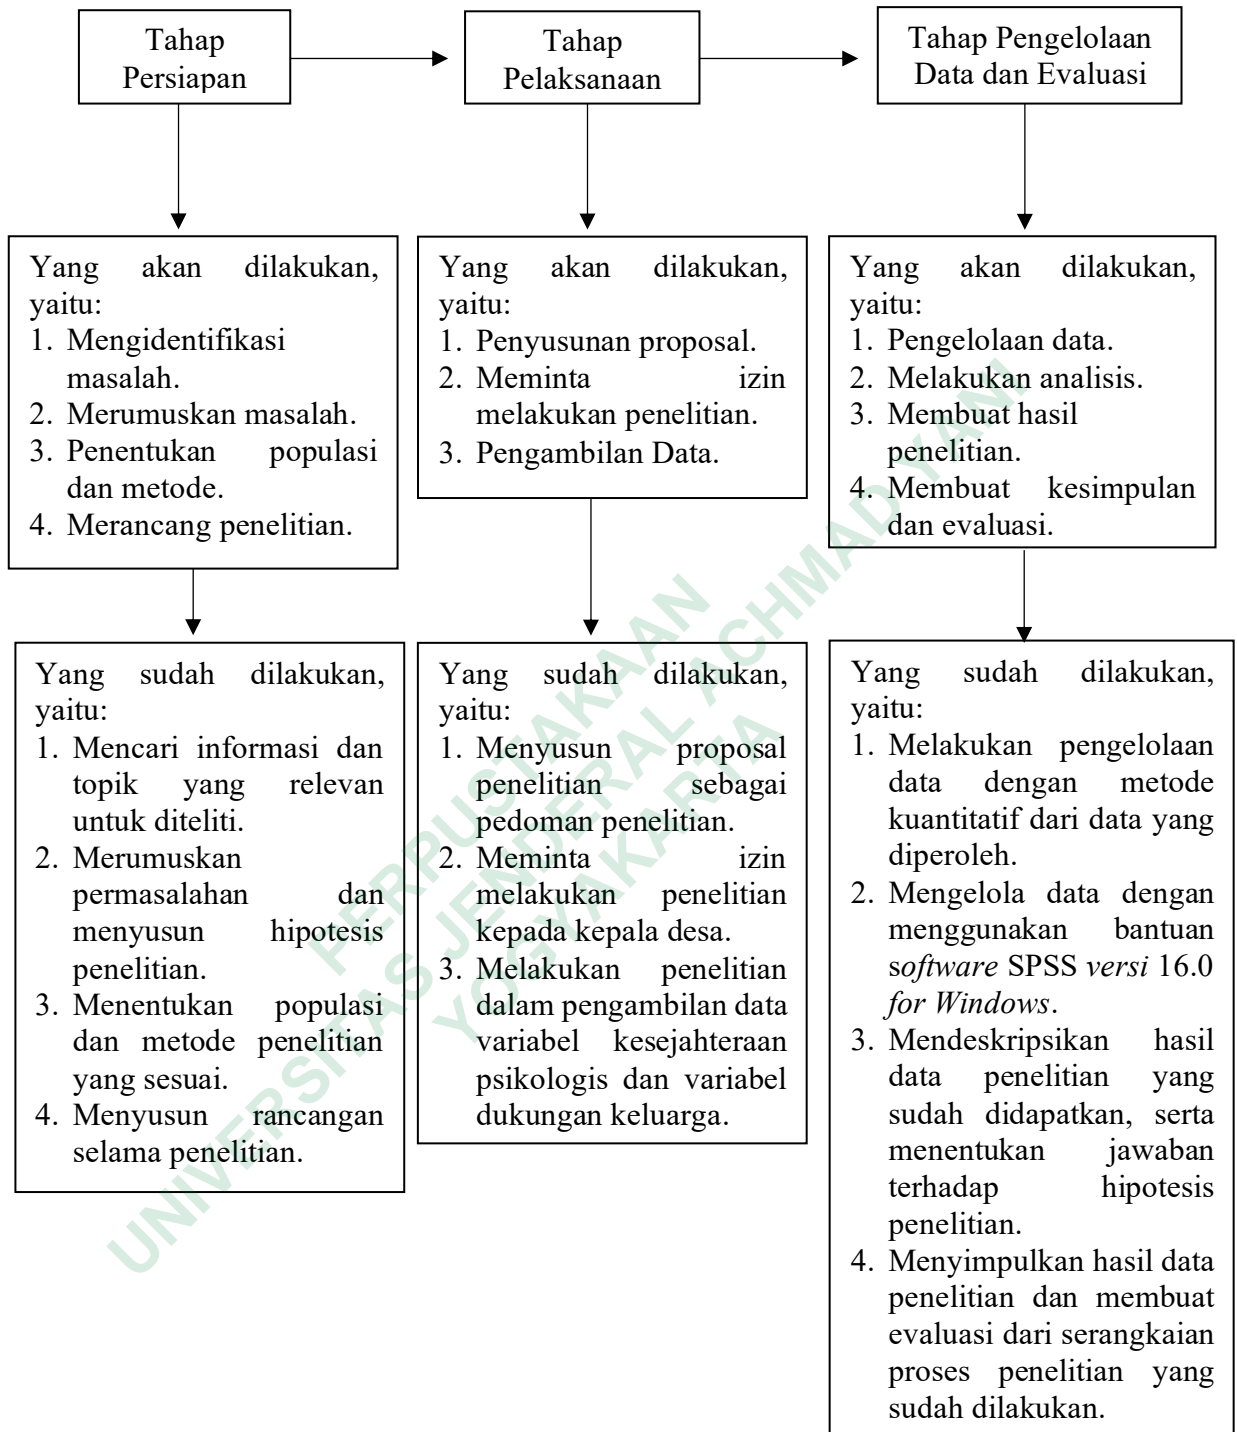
Tahap Persiapan

Tahap Pelaksanaan

Tahap Pengelolaan Data dan Evaluasi

Yang akan dilakukan, yaitu:
1. Mengidentifikasi masalah.
2. Merumuskan masalah.
3. Penentukan populasi dan metode.
4. Merancang penelitian.

Yang akan dilakukan, yaitu:
1. Penyusunan proposal.
2. Meminta izin melakukan penelitian.
3. Pengambilan Data.

Yang akan dilakukan, yaitu:
1. Pengelolaan data.
2. Melakukan analisis.
3. Membuat hasil penelitian.
4. Membuat kesimpulan dan evaluasi.

Yang sudah dilakukan, yaitu:
1. Mencari informasi dan topik yang relevan untuk diteliti.
2. Merumuskan permasalahan dan menyusun hipotesis penelitian.
3. Menentukan populasi dan metode penelitian yang sesuai.
4. Menyusun rancangan selama penelitian.

Yang sudah dilakukan, yaitu:
1. Menyusun proposal penelitian sebagai pedoman penelitian.
2. Meminta izin melakukan penelitian kepada kepala desa.
3. Melakukan penelitian dalam pengambilan data variabel kesejahteraan psikologis dan variabel dukungan keluarga.

Yang sudah dilakukan, yaitu:
1. Melakukan pengelolaan data dengan metode kuantitatif dari data yang diperoleh.
2. Mengelola data dengan menggunakan bantuan software SPSS versi 16.0 for Windows.
3. Mendeskripsikan hasil data penelitian yang sudah didapatkan, serta menentukan jawaban terhadap hipotesis penelitian.
4. Menyimpulkan hasil data penelitian dan membuat evaluasi dari serangkaian proses penelitian yang sudah dilakukan.

UNIVERSITAS JENDERAL ACHMAD YANI YOGYAKARTA PERPUSTAKAAN